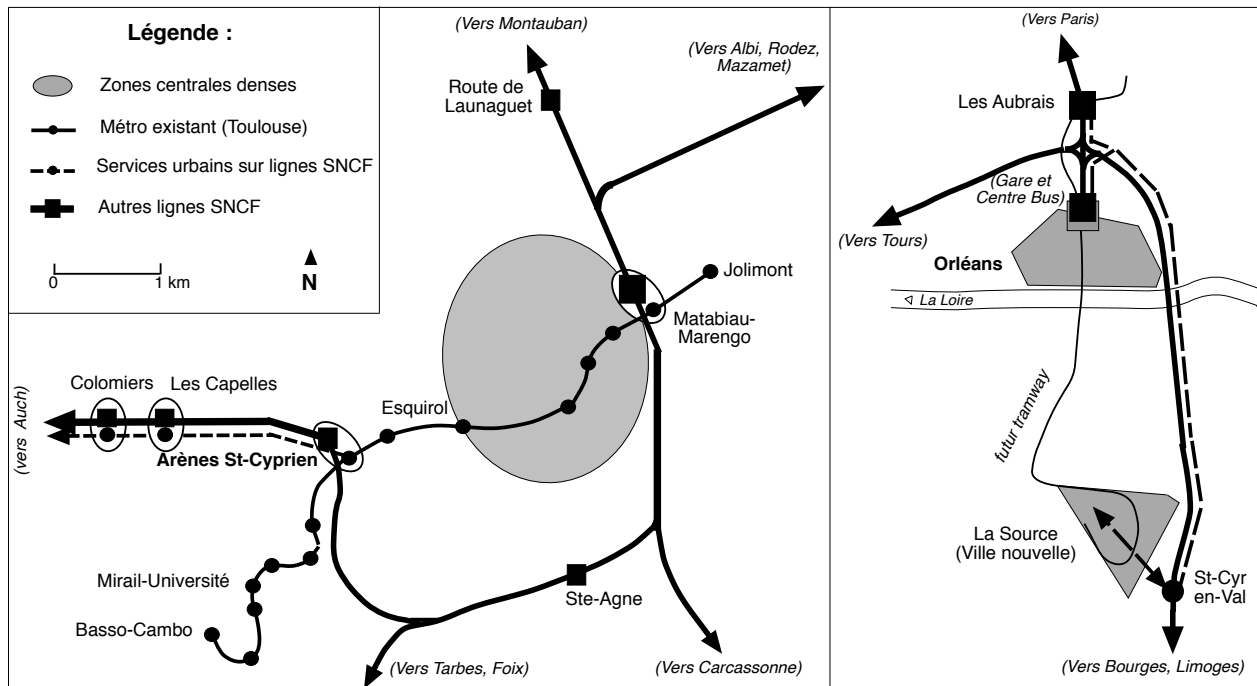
Légende :

Zones centrales denses

Métro existant (Toulouse)

Services urbains sur lignes SNCF

Autres lignes SNCF

0 1 km

N

(Vers Montauban)

(Vers Albi, Rodez, Mazamet)

Route de Launaguet

Jolimont

Matabiau-Marengo

Esquirol

Colomiers

Les Capelles

(vers Auch)

Arènes St-Cyprien

Mirail-Université

Basso-Cambo

Ste-Agne

(Vers Tarbes, Foix)

(Vers Carcassonne)

(Vers Paris)

Les Aubrais

(Gare et Centre Bus)

(Vers Tours)

Orléans

La Loire

futur tramway

La Source (Ville nouvelle)

St-Cyr en-Val

(Vers Bourges, Limoges)